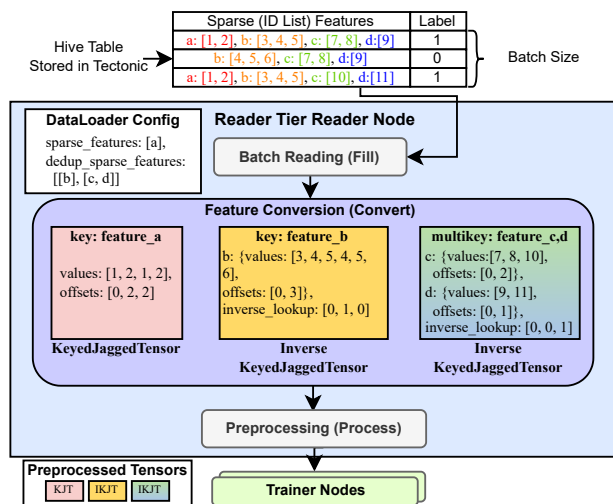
| Sparse (ID List) Features | Label |
|---|---|
| a: [1, 2], b: [3, 4, 5], c: [7, 8], d:[9] | 1 |
| b: [4, 5, 6], c: [7, 8], d:[9] | 0 |
| a: [1, 2], b: [3, 4, 5], c: [10], d:[11] | 1 |

Hive Table Stored in Tectonic

Batch Size

Reader Tier Reader Node

DataLoader Config
sparse_features: [a],
dedup_sparse_features: [[b], [c, d]]

Batch Reading (Fill)

Feature Conversion (Convert)

key: feature_a
values: [1, 2, 1, 2],
offsets: [0, 2, 2]
KeyedJaggedTensor

key: feature_b
b: {values: [3, 4, 5, 4, 5, 6],
offsets: [0, 3]},
inverse_lookup: [0, 1, 0]
Inverse KeyedJaggedTensor

multikey: feature_c,d
c: {values:[7, 8, 10],
offsets: [0, 2]},
d: {values: [9, 11],
offsets: [0, 1]},
inverse_lookup: [0, 0, 1]
Inverse KeyedJaggedTensor

Preprocessing (Process)

Preprocessed Tensors
KJT IKJT IKJT

Trainer Nodes